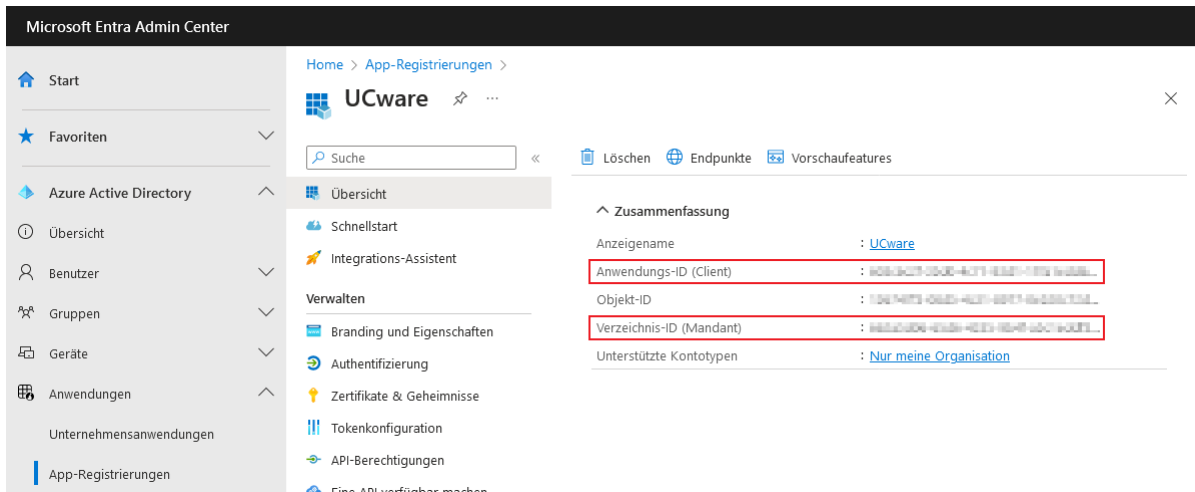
Microsoft Entra Admin Center

Start

Favoriten

Azure Active Directory

Übersicht

Benutzer

Gruppen

Geräte

Anwendungen

Unternehmensanwendungen

App-Registrierungen

Home > App-Registrierungen >

UCware

Suche

Übersicht

Schnellstart

Integrations-Assistent

Verwalten

Branding und Eigenschaften

Authentifizierung

Zertifikate & Geheimnisse

Tokenkonfiguration

API-Berechtigungen

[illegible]

Löschen Endpunkte Vorschaufeatures

Zusammenfassung

| | |
|---|---|
| Anzeigename | : UCware |
| Anwendungs-ID (Client) | : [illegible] |
| Objekt-ID | : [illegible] |
| Verzeichnis-ID (Mandant) | : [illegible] |
| Unterstützte Kontotypen | : Nur meine Organisation |